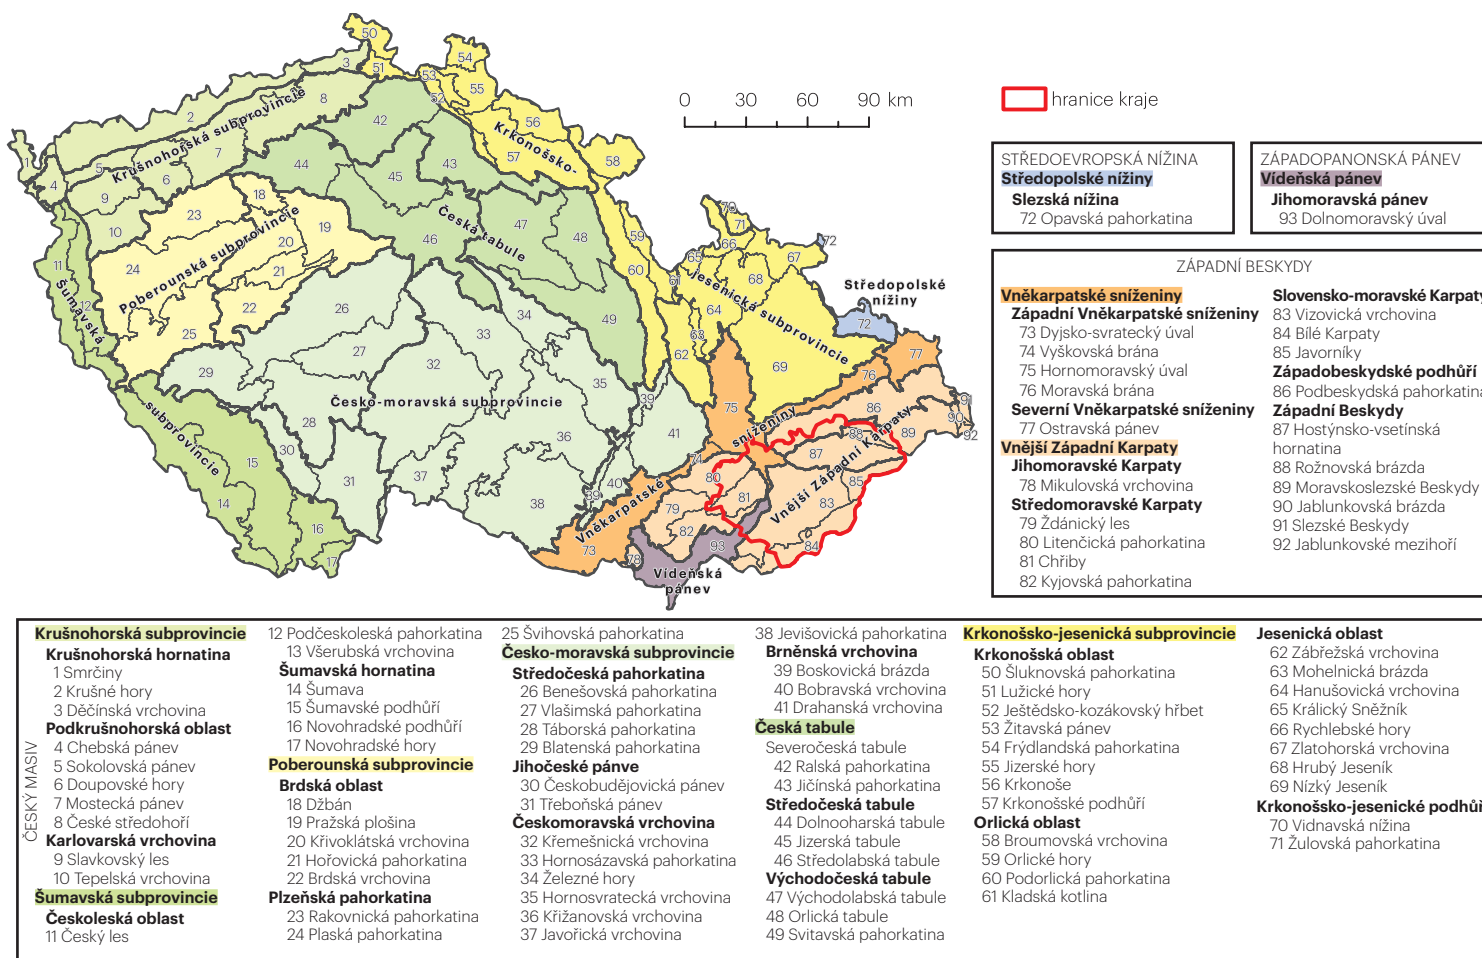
0 30 60 90 km

hranice kraje

Krušnohorská subprovincie
Poberounská subprovincie
Šumavská subprovincie
Česká tabule
Krkonošsko-
Jesenická subprovincie
Česko-moravská subprovincie
Vněkarpatské sníženiny
Vnější Západní Karpaty
Vídeňská pánev
Středopolské nížiny

STŘEDOEVROPSKÁ NÍŽINA
Středopolské nížiny
Slezská nížina
72 Opavská pahorkatina

ZÁPADOPANONSKÁ PÁNEV
Vídeňská pánev
Jihomoravská pánev
93 Dolnomoravský úval

ZÁPADNÍ BESKYDY
Vněkarpatské sníženiny
Západní Vněkarpatské sníženiny
73 Dyjsko-svratecký úval
74 Vyškovská brána
75 Hornomoravský úval
76 Moravská brána
Severní Vněkarpatské sníženiny
77 Ostravská pánev
Vnější Západní Karpaty
Jihomoravské Karpaty
78 Mikulovská vrchovina
Středomoravské Karpaty
79 Ždánický les
80 Litenčická pahorkatina
81 Chřiby
82 Kyjovská pahorkatina
Slovensko-moravské Karpaty
83 Vizovická vrchovina
84 Bílé Karpaty
85 Javorníky
Západobeskydské podhůří
86 Podbeskydská pahorkatina
Západní Beskydy
87 Hostýnsko-vsetínská hornatina
88 Rožnovská brázda
89 Moravskoslezské Beskydy
90 Jablunkovská brázda
91 Slezské Beskydy
92 Jablunkovské mezihoří

ČESKÝ MASIV
Krušnohorská subprovincie
Krušnohorská hornatina
1 Smrčiny
2 Krušné hory
3 Děčínská vrchovina
Podkrušnohorská oblast
4 Chebská pánev
5 Sokolovská pánev
6 Doupovské hory
7 Mostecká pánev
8 České středohoří
Karlovarská vrchovina
9 Slavkovský les
10 Tepelská vrchovina
Šumavská subprovincie
Českoleská oblast
11 Český les
12 Podčeskoleská pahorkatina
13 Všerubská vrchovina
Šumavská hornatina
14 Šumava
15 Šumavské podhůří
16 Novohradské podhůří
17 Novohradské hory
Poberounská subprovincie
Brdská oblast
18 Džbán
19 Pražská plošina
20 Křivoklátská vrchovina
21 Hořovická pahorkatina
22 Brdská vrchovina
Plzeňská pahorkatina
23 Rakovnická pahorkatina
24 Plaská pahorkatina
25 Švihovská pahorkatina
Česko-moravská subprovincie
Středočeská pahorkatina
26 Benešovská pahorkatina
27 Vlašimská pahorkatina
28 Táborská pahorkatina
29 Blatenská pahorkatina
Jihočeské pánve
30 Českobudějovická pánev
31 Třeboňská pánev
Českomoravská vrchovina
32 Křemešnická vrchovina
33 Hornosázavská pahorkatina
34 Železné hory
35 Hornosvratecká vrchovina
36 Křižanovská vrchovina
37 Javořická vrchovina
38 Jevišovická pahorkatina
Brněnská vrchovina
39 Boskovická brázda
40 Bobravská vrchovina
41 Drahanská vrchovina
Česká tabule
Severočeská tabule
42 Ralská pahorkatina
43 Jičínská pahorkatina
Středočeská tabule
44 Dolnooharská tabule
45 Jizerská tabule
46 Středolabská tabule
Východočeská tabule
47 Východolabská tabule
48 Orlická tabule
49 Svitavská pahorkatina
Krkonošsko-jesenická subprovincie
Krkonošská oblast
50 Šluknovská pahorkatina
51 Lužické hory
52 Ještědsko-kozákovský hřbet
53 Žitavská pánev
54 Frýdlandská pahorkatina
55 Jizerské hory
56 Krkonoše
57 Krkonošské podhůří
Orlická oblast
58 Broumovská vrchovina
59 Orlické hory
60 Podorlická pahorkatina
61 Kladská kotlina
Jesenická oblast
62 Zábřežská vrchovina
63 Mohelnická brázda
64 Hanušovická vrchovina
65 Králický Sněžník
66 Rychlebské hory
67 Zlatohorská vrchovina
68 Hrubý Jeseník
69 Nízký Jeseník
Krkonošsko-jesenické podhůří
70 Vidnavská nížina
71 Žulovská pahorkatina